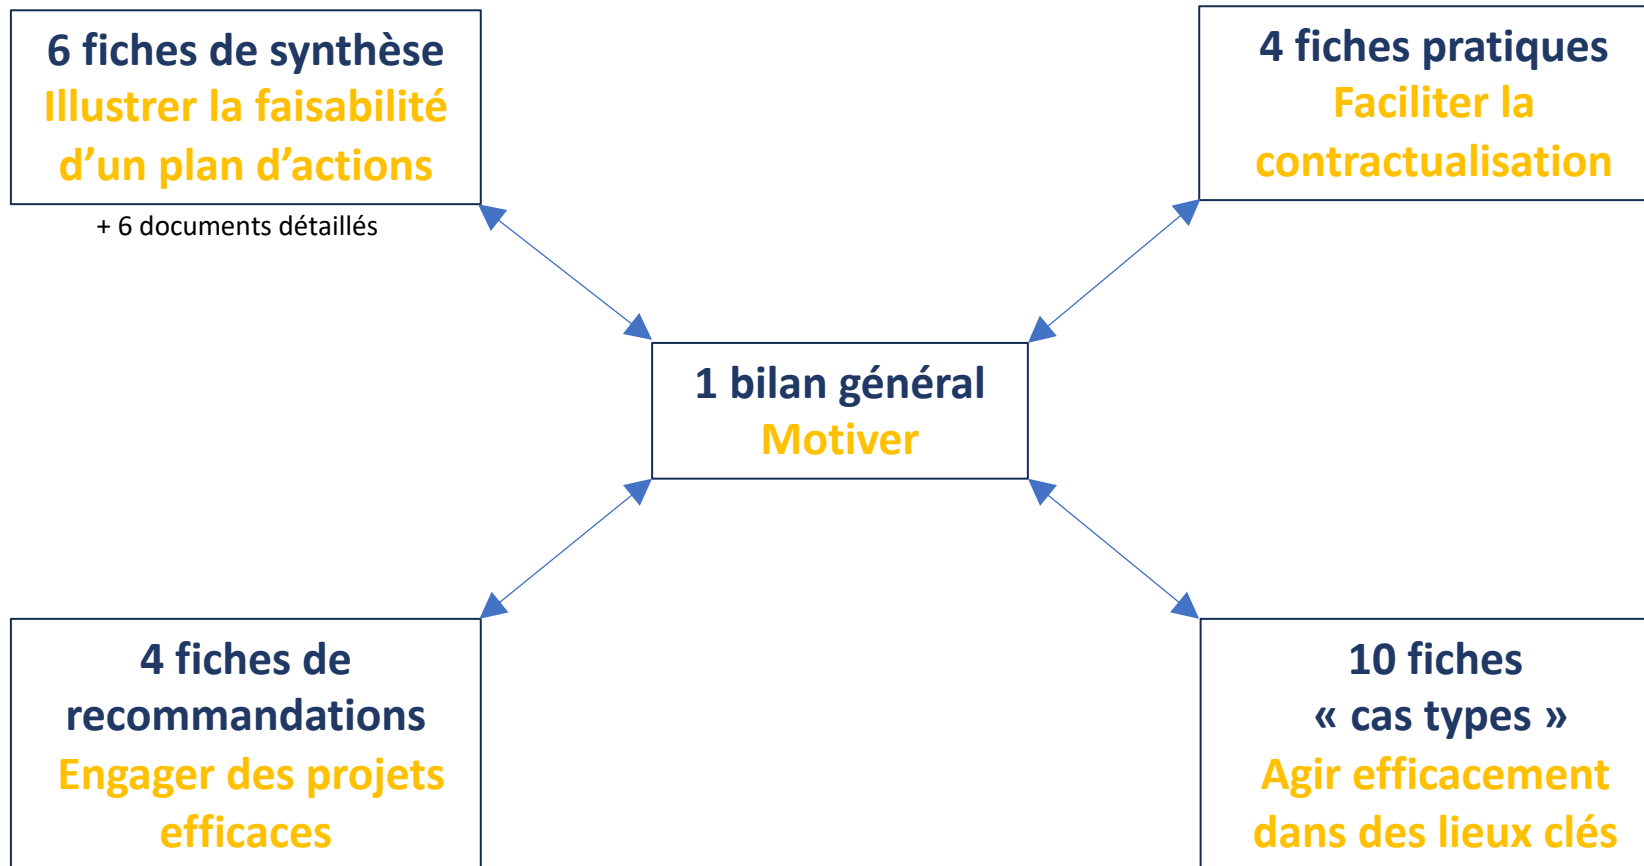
6 fiches de synthèse
Illustrer la faisabilité d'un plan d'actions

+ 6 documents détaillés

4 fiches pratiques
Faciliter la contractualisation

1 bilan général
Motiver

4 fiches de recommandations
Engager des projets efficaces

10 fiches « cas types »
Agir efficacement dans des lieux clés